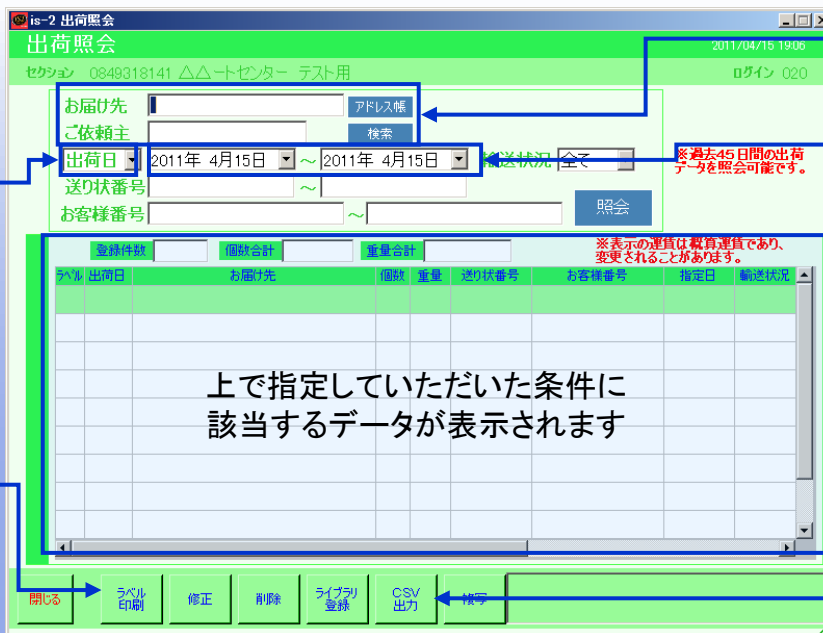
is-2 出荷照会

出荷照会

2011/04/15 19:06

セクション 0849318141 △△ートセンター テスト用

ログイン 020

お届け先

アドレス帳

ご依頼主

検索

出荷日

2011年 4月15日 ～ 2011年 4月15日

輸送状況 全て

※過去45日間の出荷データを照会可能です。

送り状番号 ～

お客様番号 ～

照会

登録件数

個数合計

重量合計

※表示の運賃は概算運賃であり、変更されることがあります。

| ﾗﾍﾞﾙ | 出荷日 | お届け先 | 個数 | 重量 | 送り状番号 | お客様番号 | 指定日 | 輸送状況 |
|---|---|---|---|---|---|---|---|---|

上で指定していただいた条件に該当するデータが表示されます

閉じる

ラベル印刷

修正

削除

ライブラリ登録

CSV出力

複写